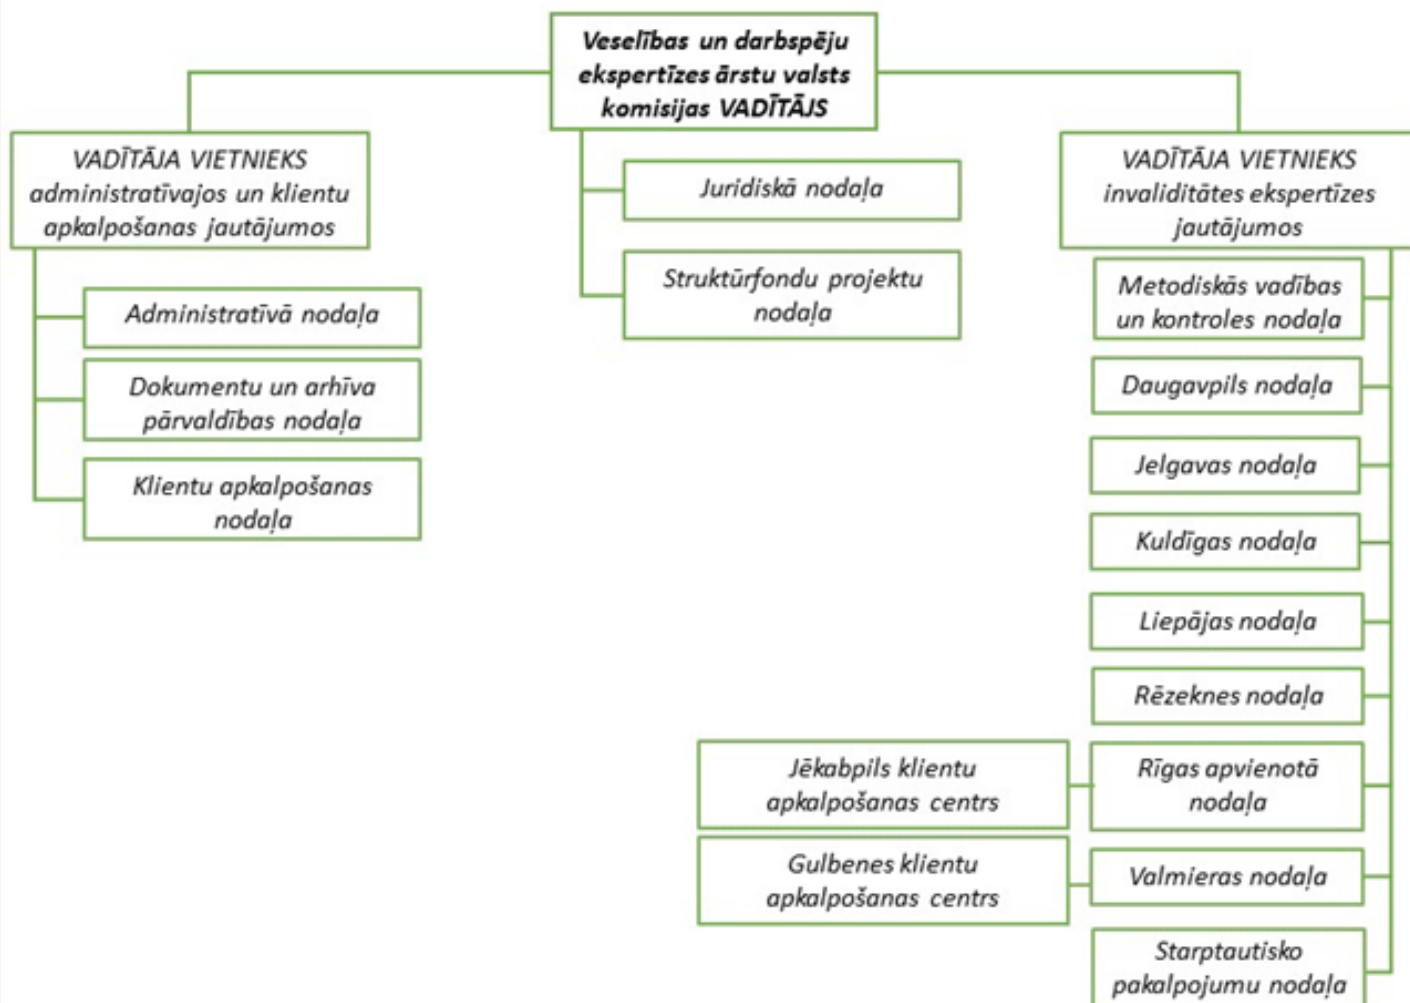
Veselības un darbspēju ekspertīzes ārstu valsts komisijas VADĪTĀJS

VADĪTĀJA VIETNIEKS administratīvajos un klientu apkalpošanas jautājumos

Administratīvā nodaļa

Dokumentu un arhīva pārvaldības nodaļa

Klientu apkalpošanas nodaļa

Juridiskā nodaļa

Struktūrfondu projektu nodaļa

VADĪTĀJA VIETNIEKS invaliditātes ekspertīzes jautājumos

Metodiskās vadības un kontroles nodaļa

Daugavpils nodaļa

Jelgavas nodaļa

Kuldīgas nodaļa

Liepājas nodaļa

Rēzeknes nodaļa

Rīgas apvienotā nodaļa

Jēkabpils klientu apkalpošanas centrs

Gulbenes klientu apkalpošanas centrs

Valmieras nodaļa

Starptautisko pakalpojumu nodaļa